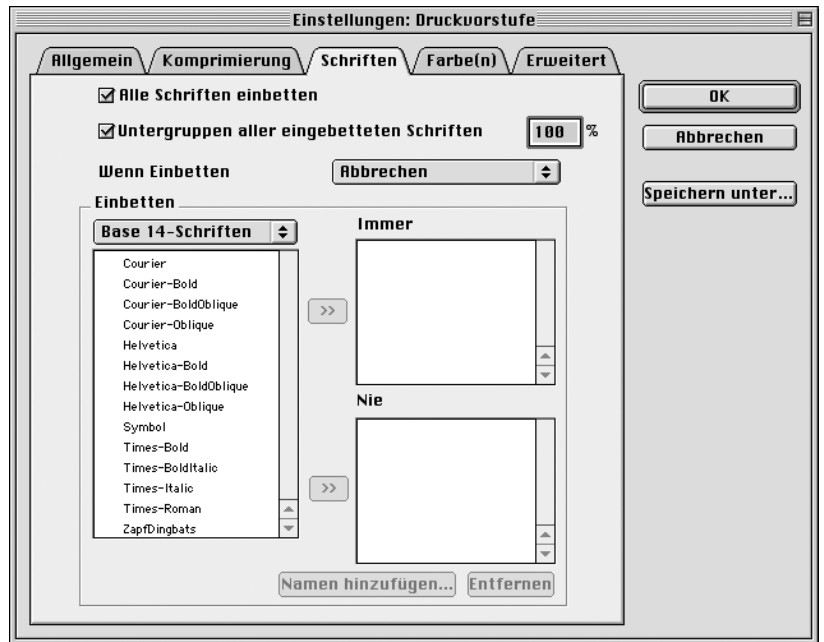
Einstellungen: Druckvorstufe

Allgemein | Komprimierung | Schriften | Farbe(n) | Erweitert

☑ Alle Schriften einbetten

☑ Untergruppen aller eingebetteten Schriften 100 %

Wenn Einbetten Abbrechen

Einbetten

Base 14-Schriften

Courier
Courier-Bold
Courier-BoldOblique
Courier-Oblique
Helvetica
Helvetica-Bold
Helvetica-BoldOblique
Helvetica-Oblique
Symbol
Times-Bold
Times-BoldItalic
Times-Italic
Times-Roman
ZapfDingbats

>>

>>

Immer

Nie

Namen hinzufügen... Entfernen

OK

Abbrechen

Speichern unter...